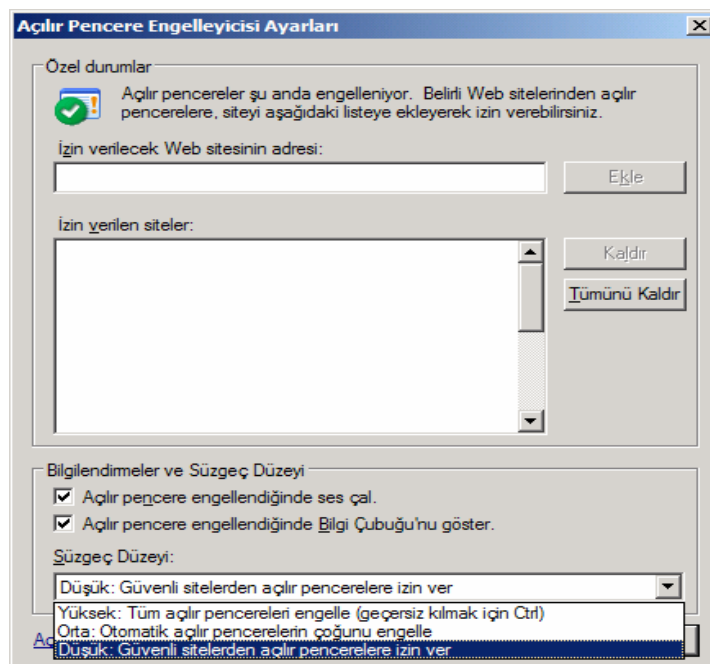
Açılır Pencere Engelleyicisi Ayarları

Özel durumlar

Açılır pencereler şu anda engelleniyor. Belirli Web sitelerinden açılır pencerelere, siteyi aşağıdaki listeye ekleyerek izin verebilirsiniz.

İzin verilecek Web sitesinin adresi:

Ekle

İzin verilen siteler:

Kaldır

Tümünü Kaldır

Bilgilendirmeler ve Süzgeç Düzeyi

Açılır pencere engellendiğinde ses çal.

Açılır pencere engellendiğinde Bilgi Çubuğu'nu göster.

Süzgeç Düzeyi:

Düşük: Güvenli sitelerden açılır pencerelere izin ver

Yüksek: Tüm açılır pencereleri engelle (geçersiz kılmak için Ctrl)

Orta: Otomatik açılır pencerelerin çoğunu engelle

Düşük: Güvenli sitelerden açılır pencerelere izin ver

Aç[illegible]